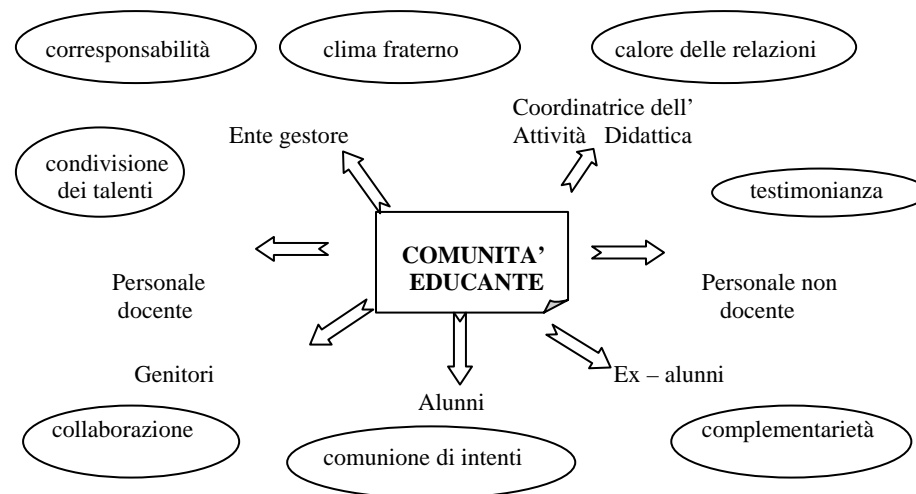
corresponsabilità

clima fraterno

calore delle relazioni

Coordinatrice dell' Attività Didattica

Ente gestore

condivisione dei talenti

testimonianza

COMUNITA' EDUCANTE

Personale docente

Personale non docente

Genitori

Ex – alunni

Alunni

collaborazione

complementarietà

comunione di intenti